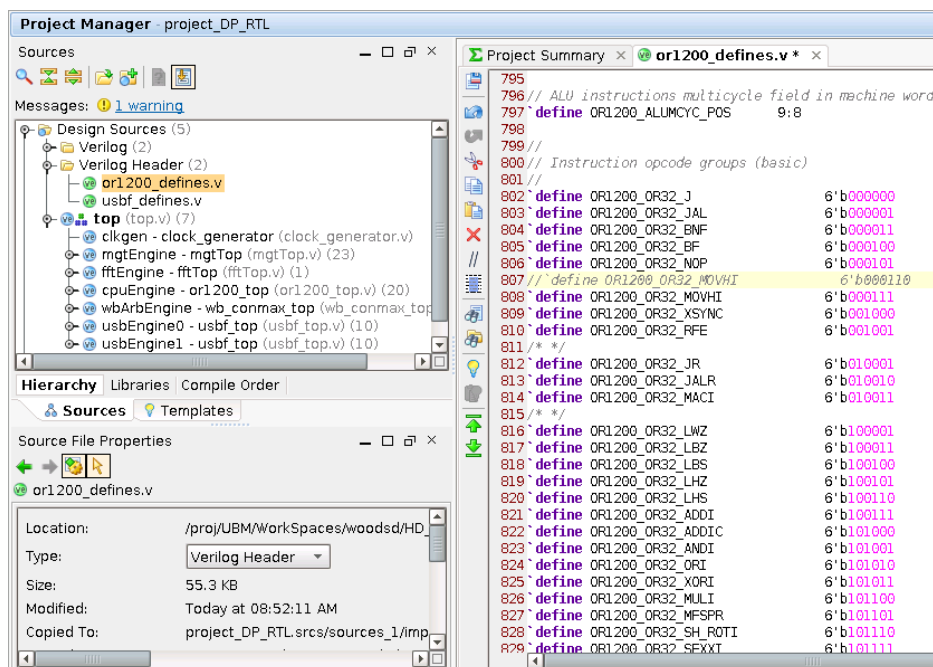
Project Manager - project_DP_RTL

Sources

Messages: 1 warning

Design Sources (5)
Verilog (2)
Verilog Header (2)
or1200_defines.v
usbf_defines.v
top (top.v) (7)
clkgen - clock_generator (clock_generator.v)
mgtEngine - mgtTop (mgtTop.v) (23)
fftEngine - fftTop (fftTop.v) (1)
cpuEngine - or1200_top (or1200_top.v) (20)
wbArbEngine - wb_conmax_top (wb_conmax_top
usbEngine0 - usbf_top (usbf_top.v) (10)
usbEngine1 - usbf_top (usbf_top.v) (10)

Hierarchy | Libraries | Compile Order

Sources | Templates

Source File Properties

or1200_defines.v

Location: /proj/UBM/WorkSpaces/woodsd/HD_
Type: Verilog Header
Size: 55.3 KB
Modified: Today at 08:52:11 AM
Copied To: project_DP_RTL.srcs/sources_1/imp

Project Summary | or1200_defines.v *

795
796 // ALU instructions multicycle field in machine word
797 `define OR1200_ALUMCYC_POS 9:8
798
799 //
800 // Instruction opcode groups (basic)
801 //
802 `define OR1200_OR32_J 6'b000000
803 `define OR1200_OR32_JAL 6'b000001
804 `define OR1200_OR32_BNF 6'b000011
805 `define OR1200_OR32_BF 6'b000100
806 `define OR1200_OR32_NOP 6'b000101
807 //`define OR1200_OR32_MOVHI 6'b000110
808 `define OR1200_OR32_MOVHI 6'b000111
809 `define OR1200_OR32_XSYNC 6'b001000
810 `define OR1200_OR32_RFE 6'b001001
811 /* */
812 `define OR1200_OR32_JR 6'b010001
813 `define OR1200_OR32_JALR 6'b010010
814 `define OR1200_OR32_MACI 6'b010011
815 /* */
816 `define OR1200_OR32_LWZ 6'b100001
817 `define OR1200_OR32_LBZ 6'b100011
818 `define OR1200_OR32_LBS 6'b100100
819 `define OR1200_OR32_LHZ 6'b100101
820 `define OR1200_OR32_LHS 6'b100110
821 `define OR1200_OR32_ADDI 6'b100111
822 `define OR1200_OR32_ADDIC 6'b101000
823 `define OR1200_OR32_ANDI 6'b101001
824 `define OR1200_OR32_ORI 6'b101010
825 `define OR1200_OR32_XORI 6'b101011
826 `define OR1200_OR32_MULI 6'b101100
827 `define OR1200_OR32_MFSPR 6'b101101
828 `define OR1200_OR32_SH_ROTI 6'b101110
829 `define OR1200_OR32_SFXXI 6'b101111